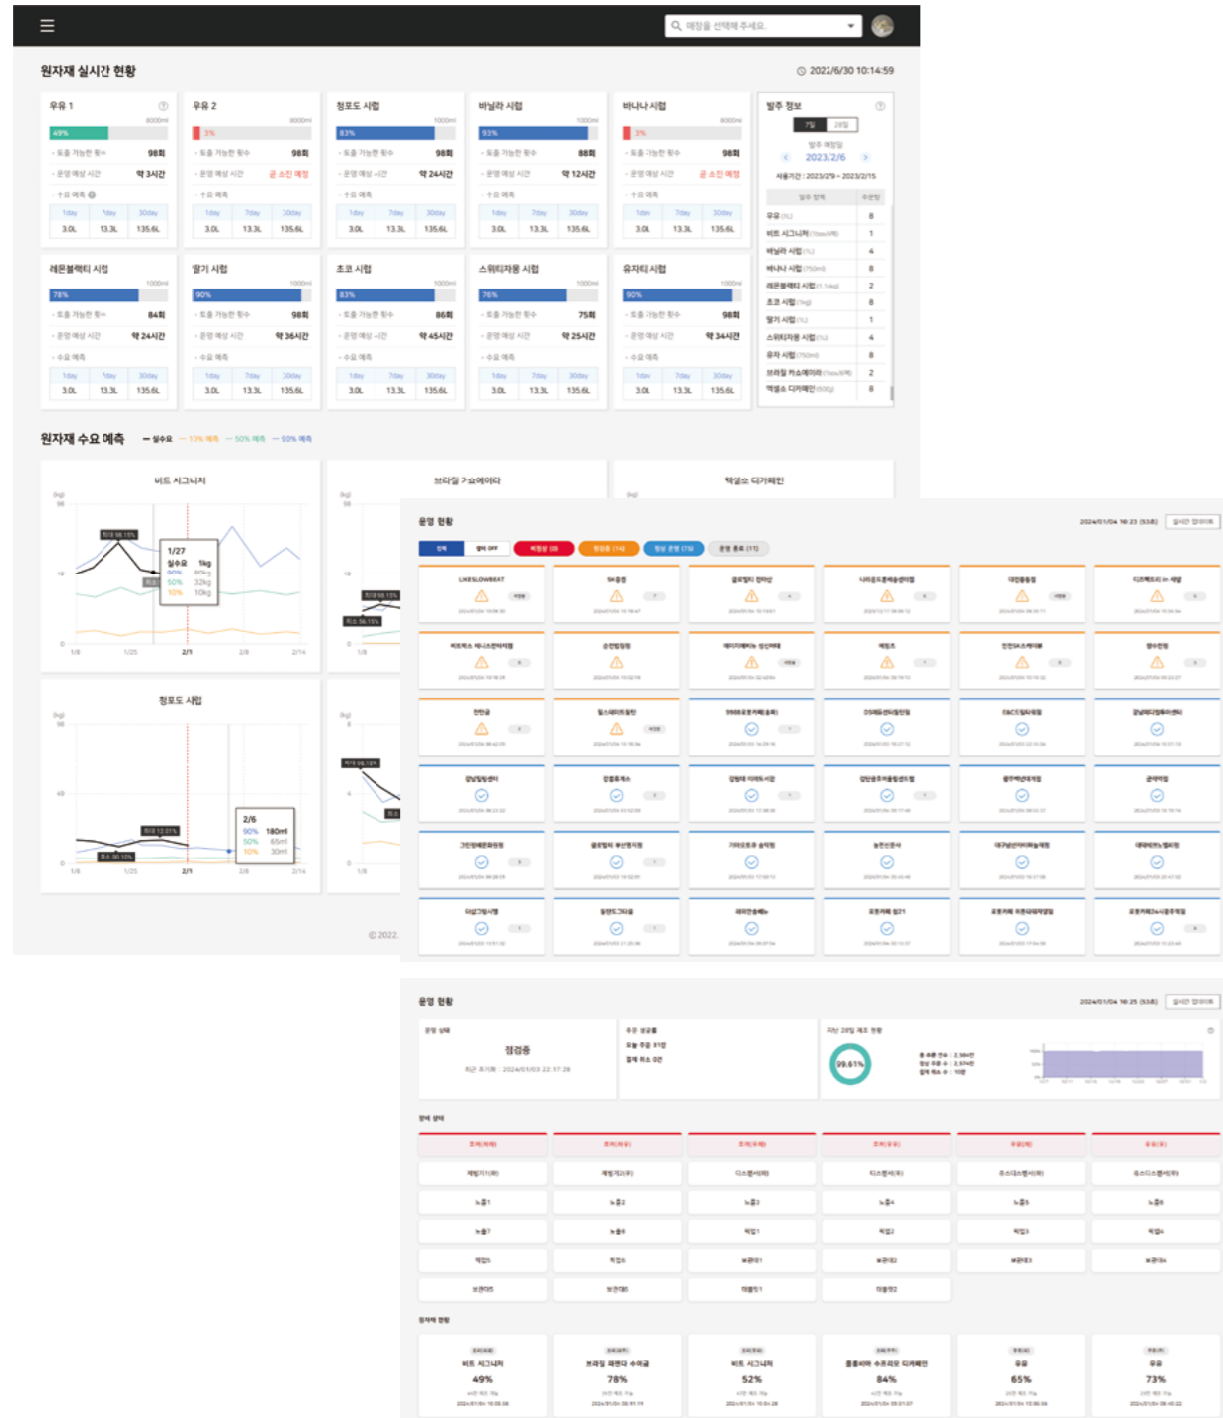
매장을 선택해 주세요.

원자재 실시간 현황

2022/6/30 10:14:59

우유 1
8000ml
49%
- 토출 가능한 횟수 98회
- 운영 예상 시간 약 3시간
- 수요 예측

| 1day | 1day | 30day |
|---|---|---|
| 3.0L | 13.3L | 135.6L |

우유 2
8000ml
3%
- 토출 가능한 횟수 98회
- 운영 예상 시간 곧 소진 예정
- 수요 예측

| 1day | 7day | 30day |
|---|---|---|
| 3.0L | 13.3L | 135.6L |

청포도 시럽
1000ml
83%
- 토출 가능한 횟수 98회
- 운영 예상 시간 약 24시간
- 수요 예측

| 1day | 7day | 30day |
|---|---|---|
| 3.0L | 13.3L | 135.6L |

바닐라 시럽
1000ml
93%
- 토출 가능한 횟수 88회
- 운영 예상 시간 약 12시간
- 수요 예측

| 1day | 7day | 30day |
|---|---|---|
| 3.0L | 13.3L | 135.6L |

바나나 시럽
8000ml
3%
- 토출 가능한 횟수 98회
- 운영 예상 시간 곧 소진 예정
- 수요 예측

| 1day | 7day | 30day |
|---|---|---|
| 3.0L | 13.3L | 135.6L |

발주 정보
7일 28일
발주 예정일
2023.2/6
서울기간 : 2023/29 ~ 2023/2/15

| 발주 항목 | 수량 |
|---|---|
| 우유 | 8 |
| 비트 시그니처 | 1 |
| 바닐라 시럽 | 4 |
| 바나나 시럽 | 8 |
| 레몬블랙티 시럽 | 2 |
| 초코 시럽 | 8 |
| 딸기 시럽 | 1 |
| 스위티자몽 시럽 | 4 |
| 유자 시럽 | 8 |
| 브라질 카스에이라 | 2 |
| 엑셀소 디카페인 | 8 |

레몬블랙티 시럽
1000ml
78%
- 토출 가능한 횟수 84회
- 운영 예상 시간 약 24시간
- 수요 예측

| 1day | 1day | 30day |
|---|---|---|
| 3.0L | 13.3L | 135.6L |

딸기 시럽
1000ml
90%
- 토출 가능한 횟수 98회
- 운영 예상 시간 약 36시간
- 수요 예측

| 1day | 7day | 30day |
|---|---|---|
| 3.0L | 13.3L | 135.6L |

초코 시럽
1000ml
83%
- 토출 가능한 횟수 86회
- 운영 예상 시간 약 45시간
- 수요 예측

| 1day | 7day | 30day |
|---|---|---|
| 3.0L | 13.3L | 135.6L |

스위티자몽 시럽
1000ml
76%
- 토출 가능한 횟수 75회
- 운영 예상 시간 약 25시간
- 수요 예측

| 1day | 7day | 30day |
|---|---|---|
| 3.0L | 13.3L | 135.6L |

유자티 시럽
1000ml
90%
- 토출 가능한 횟수 98회
- 운영 예상 시간 약 34시간
- 수요 예측

| 1day | 7day | 30day |
|---|---|---|
| 3.0L | 13.3L | 135.6L |

원자재 수요 예측 — 실수요 — 10% 예측 — 50% 예측 — 90% 예측

비트 시그니처
(kg)
1/27
실수요 1kg
50% 32kg
10% 10kg
1/8 1/25 2/1 2/8 2/14

브라질 카스에이라

엑셀소 디카페인

청포도 시럽
(kg)
2/6
90% 180ml
50% 65ml
10% 30ml
1/8 1/25 2/1 2/8 2/14

© 2022.

운영 현황
실시간 업데이트
전체 영업 OFF 비정상 점검중 정상 운영 운영 종료

LIKESLOWBEAT
SK충전

운영 현황
실시간 업데이트
점검중
99.61%

비트 시그니처 49%
브라질 파젠다 수에굴 78%
비트 시그니처 52%
콜롬비아 수프리모 디카페인 84%
우유 65%
우유 73%